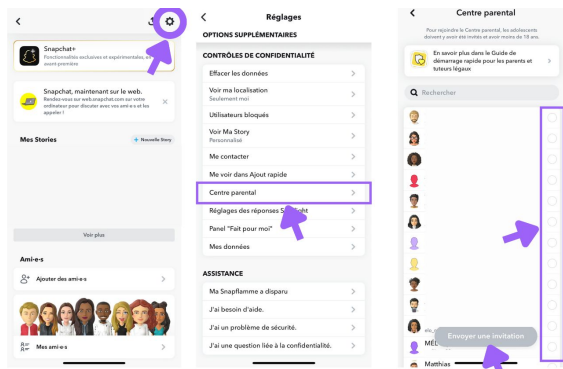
Snapchat+

Fonctionnalités exclusives et expérimentales, en avant-première

Snapchat, maintenant sur le web.

Rendez-vous sur web.snapchat.com sur votre ordinateur pour discuter avec vos ami·e·s et les appeler !

Mes Stories

Nouvelle Story

Voir plus

Ami·e·s

Ajouter des ami·e·s

Mes ami·e·s

Réglages

OPTIONS SUPPLÉMENTAIRES

CONTRÔLES DE CONFIDENTIALITÉ

Effacer les données

Voir ma localisation
Seulement moi

Utilisateurs bloqués

Voir Ma Story
Personnalisé

Me contacter

Me voir dans Ajout rapide

Centre parental

Réglages des réponses S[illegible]

Panel "Fait pour moi"

Mes données

ASSISTANCE

Ma Snapflamme a disparu

J'ai besoin d'aide.

J'ai un problème de sécurité.

J'ai une question liée à la confidentialité.

Centre parental

Pour rejoindre le Centre parental, les adolescents doivent y avoir été invités et avoir plus de 18 ans.

En savoir plus dans le Guide de démarrage rapide pour les parents et tuteurs légaux

Rechercher

Envoyer une invitation

Matthias